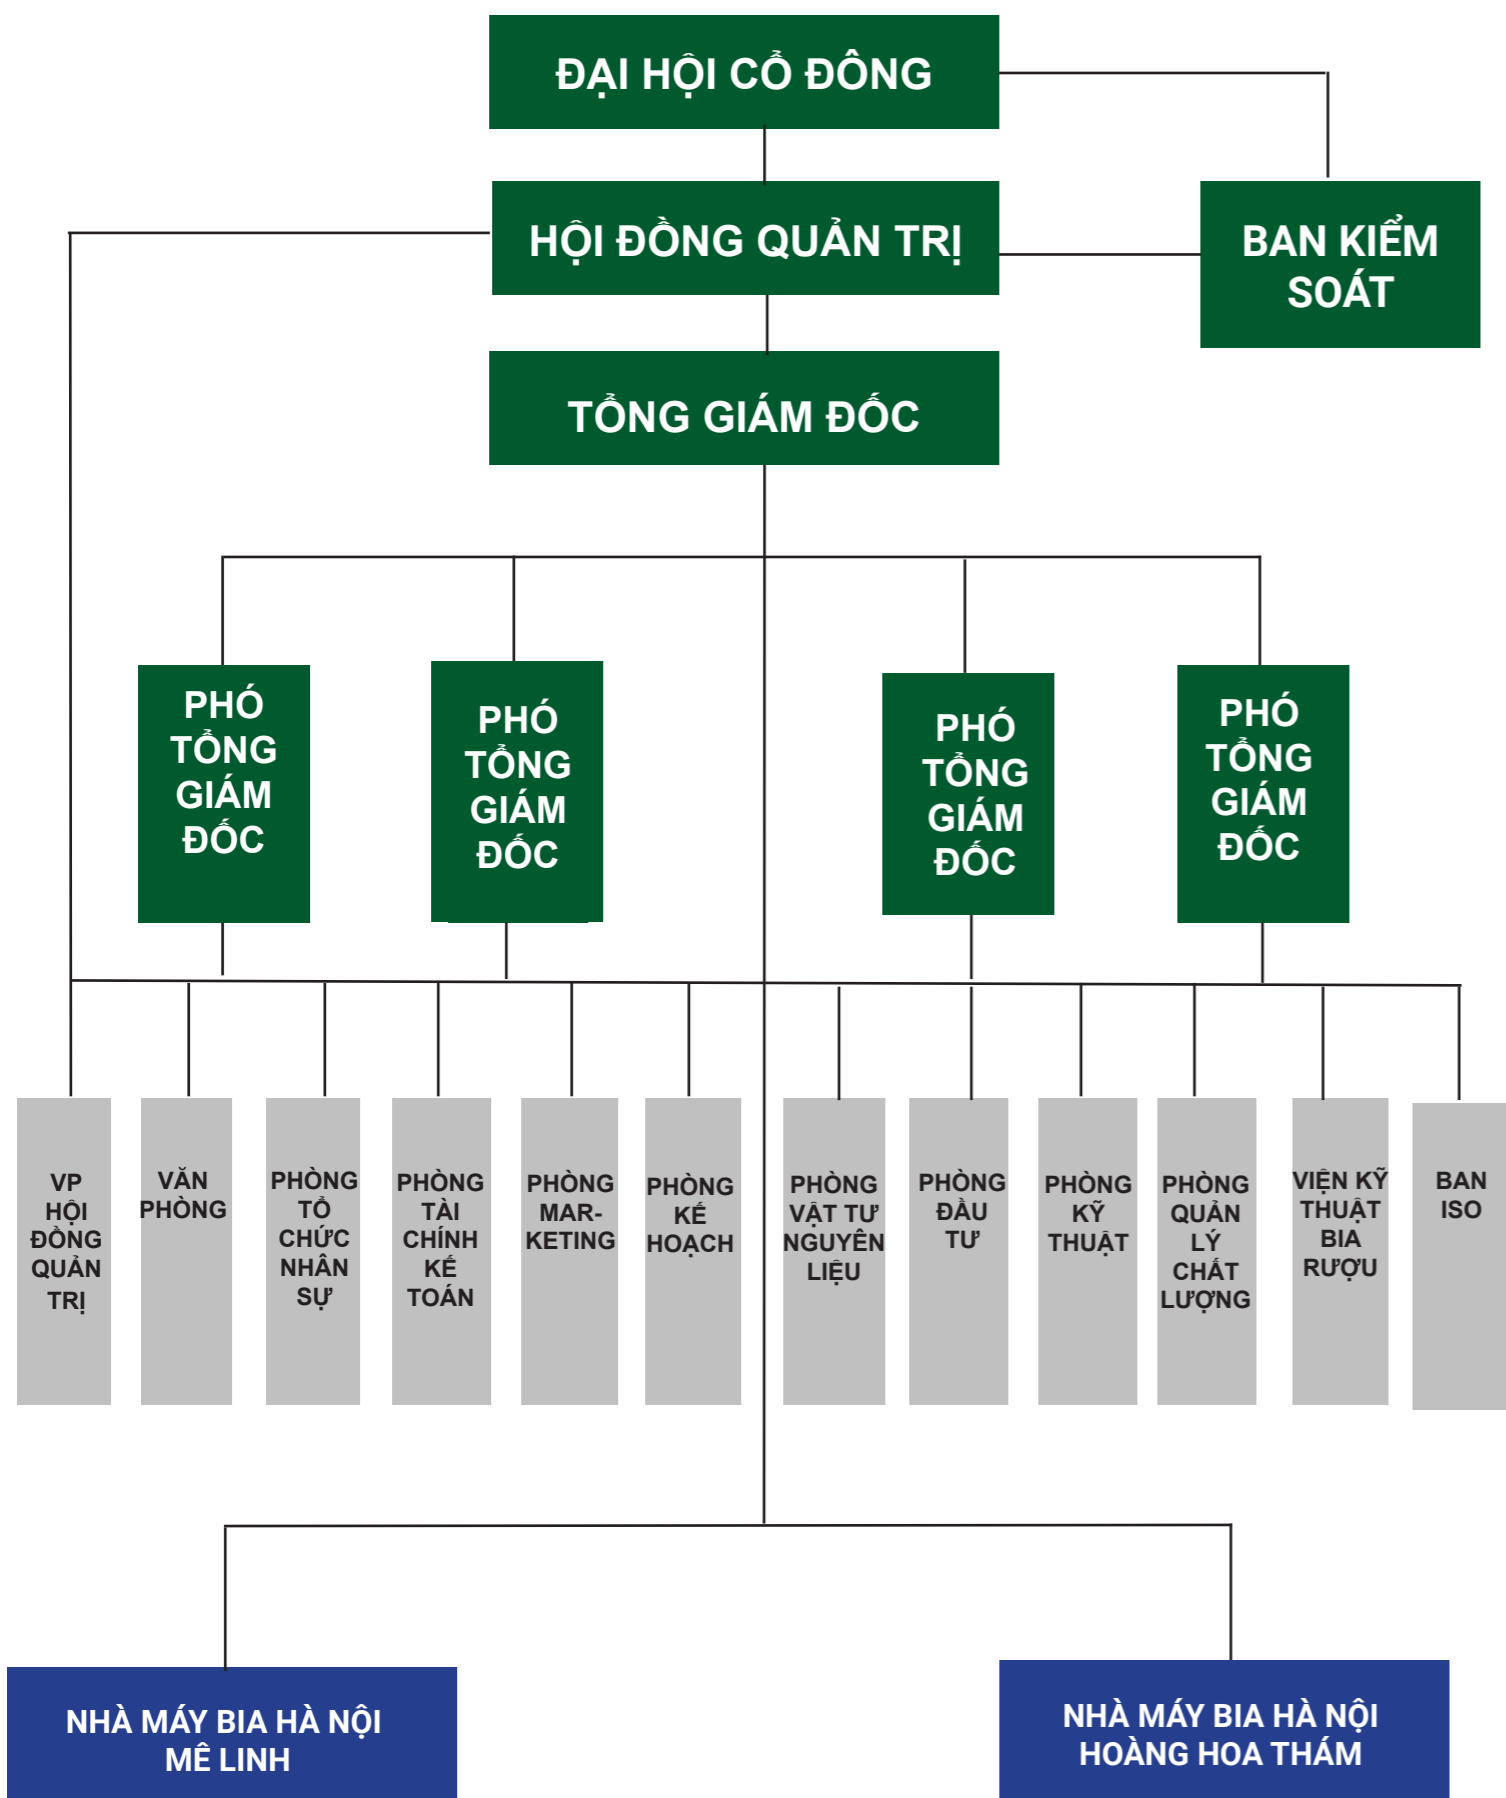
ĐẠI HỘI CỔ ĐÔNG

HỘI ĐỒNG QUẢN TRỊ

BAN KIỂM SOÁT

TỔNG GIÁM ĐỐC

PHÓ TỔNG GIÁM ĐỐC

PHÓ TỔNG GIÁM ĐỐC

PHÓ TỔNG GIÁM ĐỐC

PHÓ TỔNG GIÁM ĐỐC

VP HỘI ĐỒNG QUẢN TRỊ

VĂN PHÒNG

PHÒNG TỔ CHỨC NHÂN SỰ

PHÒNG TÀI CHÍNH KẾ TOÁN

PHÒNG MARKETING

PHÒNG KẾ HOẠCH

PHÒNG VẬT TƯ NGUYÊN LIỆU

PHÒNG ĐẦU TƯ

PHÒNG KỸ THUẬT

PHÒNG QUẢN LÝ CHẤT LƯỢNG

VIỆN KỸ THUẬT BIA RƯỢU

BAN ISO

NHÀ MÁY BIA HÀ NỘI MÊ LINH

NHÀ MÁY BIA HÀ NỘI HOÀNG HOA THÁM